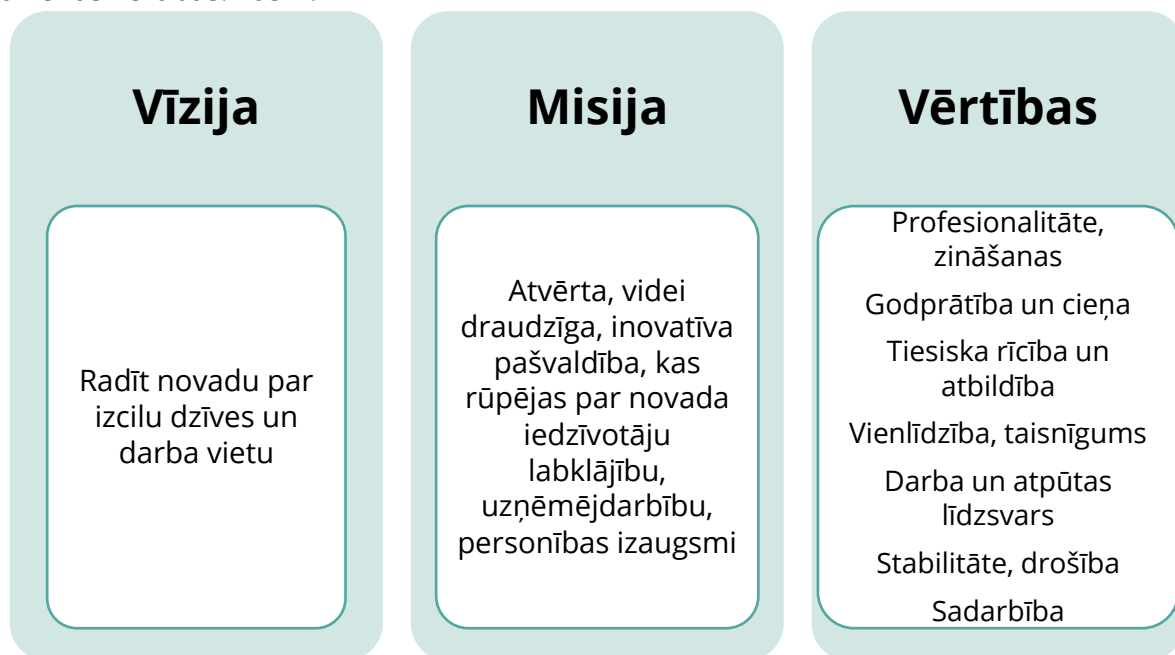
Vīzija

Radīt novadu par izcilu dzīves un darba vietu

Misija

Atvērta, videi draudzīga, inovatīva pašvaldība, kas rūpējas par novada iedzīvotāju labklājību, uzņēmējdarbību, personības izaugsmi

Vērtības

Profesionalitāte, zināšanas

Godprātība un cieņa

Tiesiska rīcība un atbildība

Vienlīdzība, taisnīgums

Darba un atpūtas līdzsvars

Stabilitāte, drošība

Sadarbība